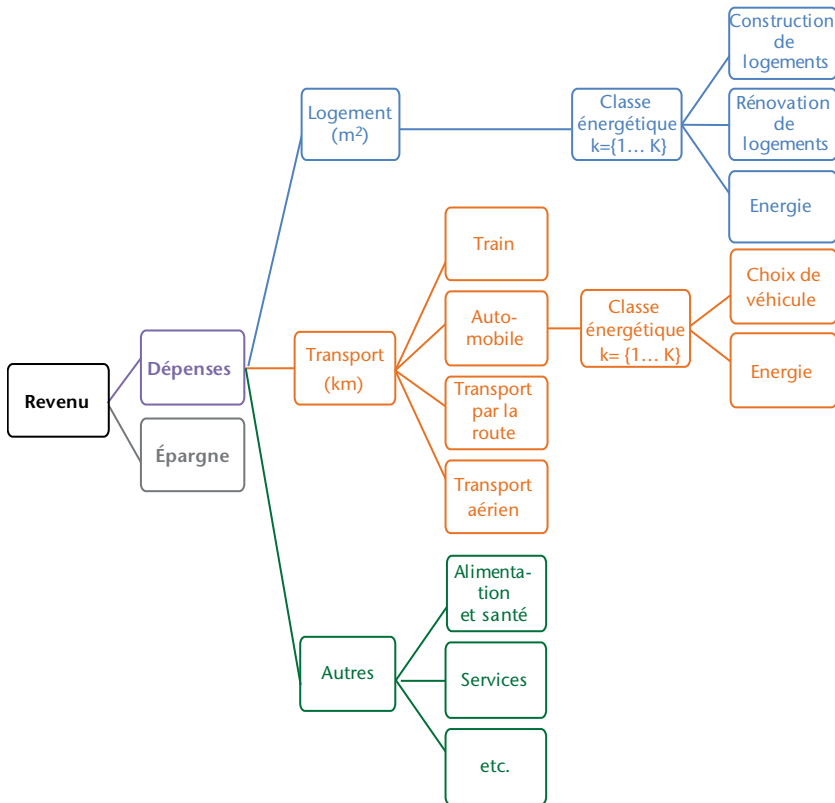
Revenu

Dépenses

Épargne

Logement ($m^2$)

Classe énergétique k={1… K}

Construction de logements

Rénovation de logements

Energie

Transport (km)

Train

Automobile

Classe énergétique k= {1… K}

Choix de véhicule

Energie

Transport par la route

Transport aérien

Autres

Alimentation et santé

Services

etc.